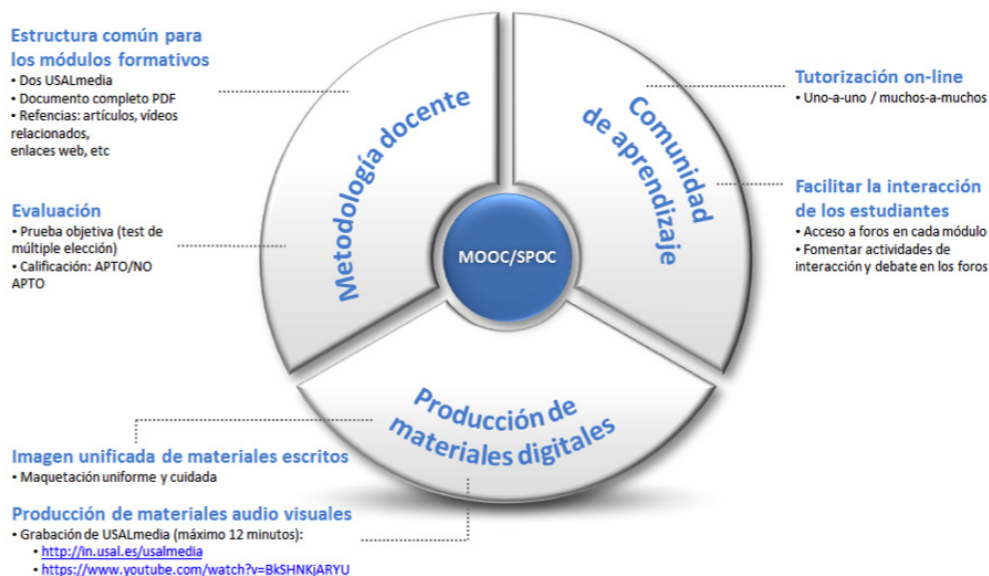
Estructura común para los módulos formativos
• Dos USALmedia
• Documento completo PDF
• Refencias: artículos, vídeos relacionados, enlaces web, etc

Evaluación
• Prueba objetiva (test de múltiple elección)
• Calificación: APTO/NO APTO

Metodología docente

Comunidad de aprendizaje

MOOC/SPOC

Producción de materiales digitales

Tutorización on-line
• Uno-a-uno / muchos-a-muchos

Facilitar la interacción de los estudiantes
• Acceso a foros en cada módulo
• Fomentar actividades de interacción y debate en los foros

Imagen unificada de materiales escritos
• Maquetación uniforme y cuidada

Producción de materiales audio visuales
• Grabación de USALmedia (máximo 12 minutos):
• http://in.usal.es/usalmedia
• https://www.youtube.com/watch?v=BkSHNKjARYU